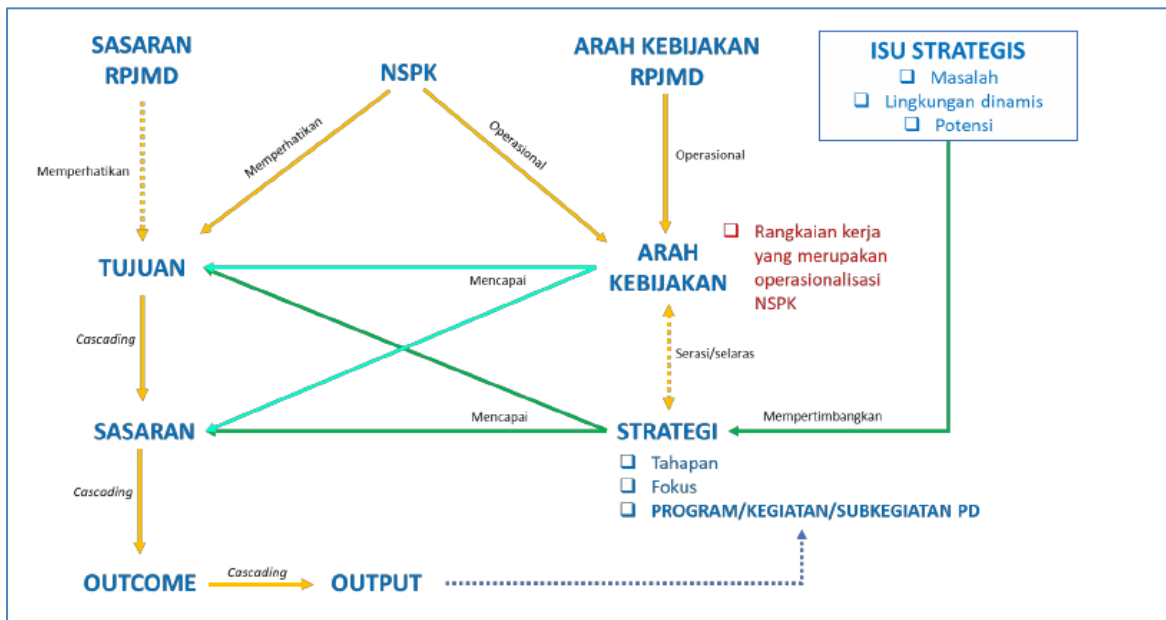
SASARAN RPJMD

NSPK

ARAH KEBIJAKAN RPJMD

ISU STRATEGIS
❑ Masalah
❑ Lingkungan dinamis
❑ Potensi

Memperhatikan

Memperhatikan

Operasional

Operasional

TUJUAN

Mencapai

ARAH KEBIJAKAN

❑ Rangkaian kerja yang merupakan operasionalisasi NSPK

Cascading

Serasi/selaras

SASARAN

Mencapai

STRATEGI

Mempertimbangkan

❑ Tahapan
❑ Fokus
❑ PROGRAM/KEGIATAN/SUBKEGIATAN PD

Cascading

OUTCOME

Cascading

OUTPUT